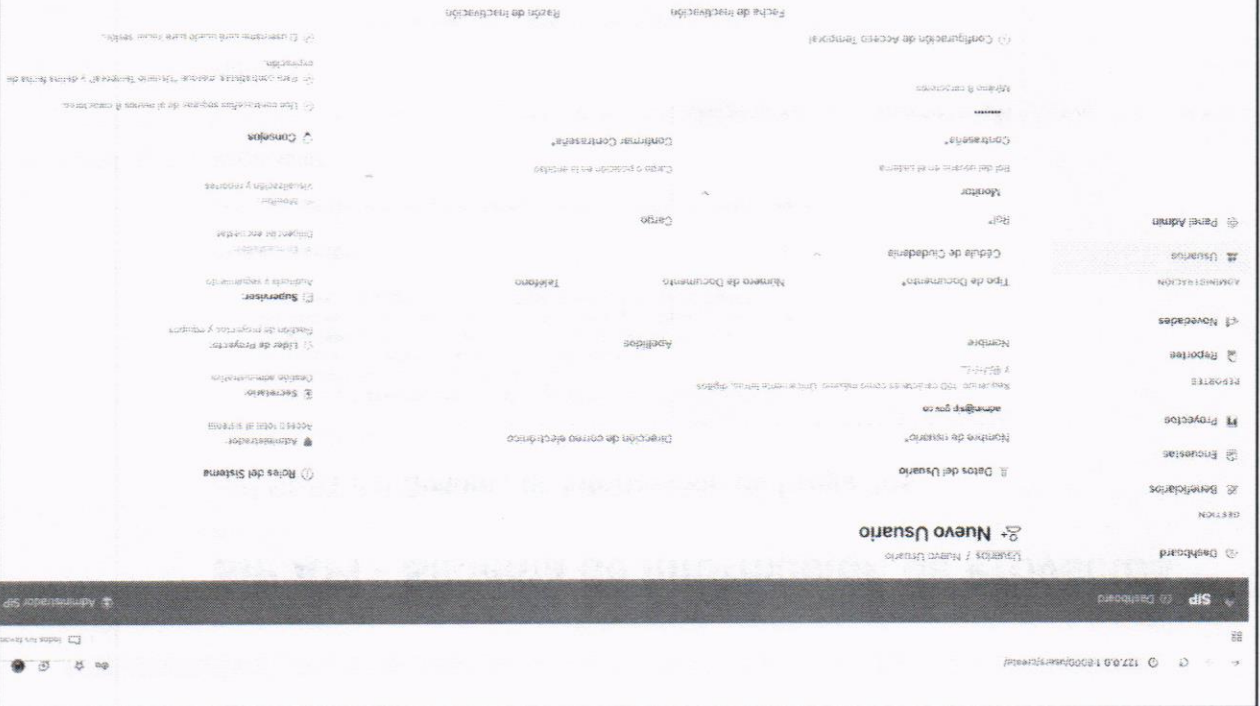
127.0.0.1:8000/users/create/

Todos los favoritos

SIP Dashboard

Administrador SIP

Dashboard

GESTIÓN

Beneficiarios

Encuestas

Proyectos

REPORTES

Reportes

Novedades

ADMINISTRACIÓN

Usuarios

Panel Admin

Usuarios / Nuevo Usuario

Nuevo Usuario

Datos del Usuario

Nombre de usuario*

admin@sp.gov.co

Requerido. 150 caracteres como máximo. Únicamente letras, dígitos y @/./+/-/_

Dirección de correo electrónico

Nombre

Apellidos

Tipo de Documento*

Cédula de Ciudadanía

Número de Documento

Teléfono

Rol*

Monitor

Rol del usuario en el sistema

Cargo

Cargo o posición en la entidad

Contraseña*

••••••

Mínimo 8 caracteres

Confirmar Contraseña*

Configuración de Acceso Temporal

Fecha de Inactivación

Razón de Inactivación

Roles del Sistema

Administrador

Acceso total al sistema

Secretario

Gestión administrativa

Líder de Proyecto

Gestión de proyectos y equipos

Supervisor

Auditoría y seguimiento

Encuestador

Diligenciar encuestas

Monitor

Visualización y reportes

Consejos

Una contraseña segura debe tener al menos 8 caracteres.

Para contraseñas, marque "Usuario Temporal" y defina fecha de expiración.

El username debe ser único en el sistema.